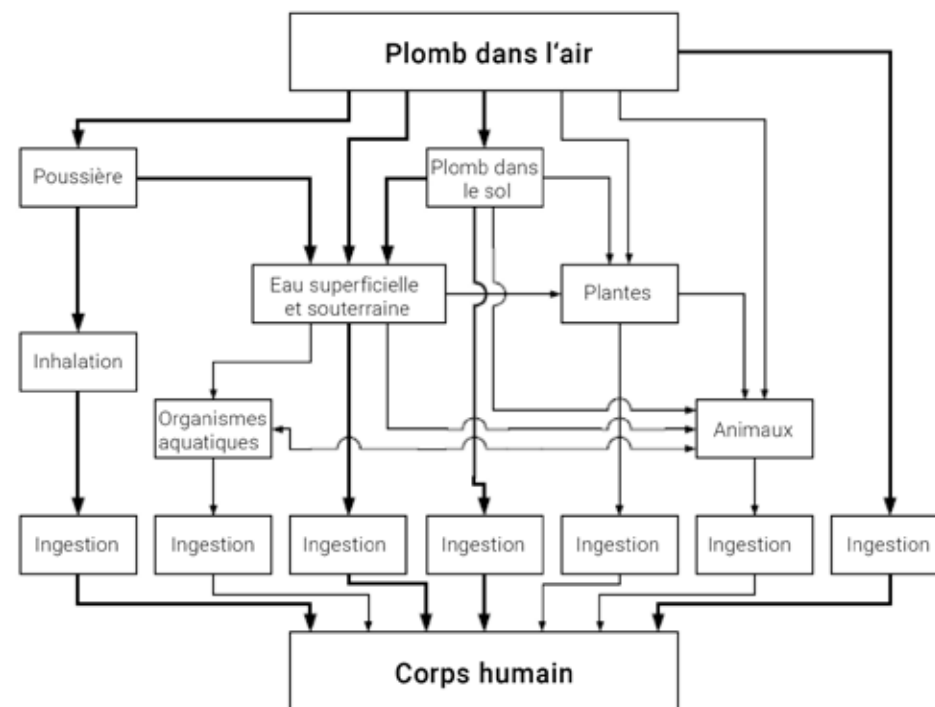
Plomb dans l'air

Poussière

Plomb dans le sol

Eau superficielle et souterraine

Plantes

Inhalation

Organismes aquatiques

Animaux

Ingestion

Ingestion

Ingestion

Ingestion

Ingestion

Ingestion

Ingestion

Corps humain